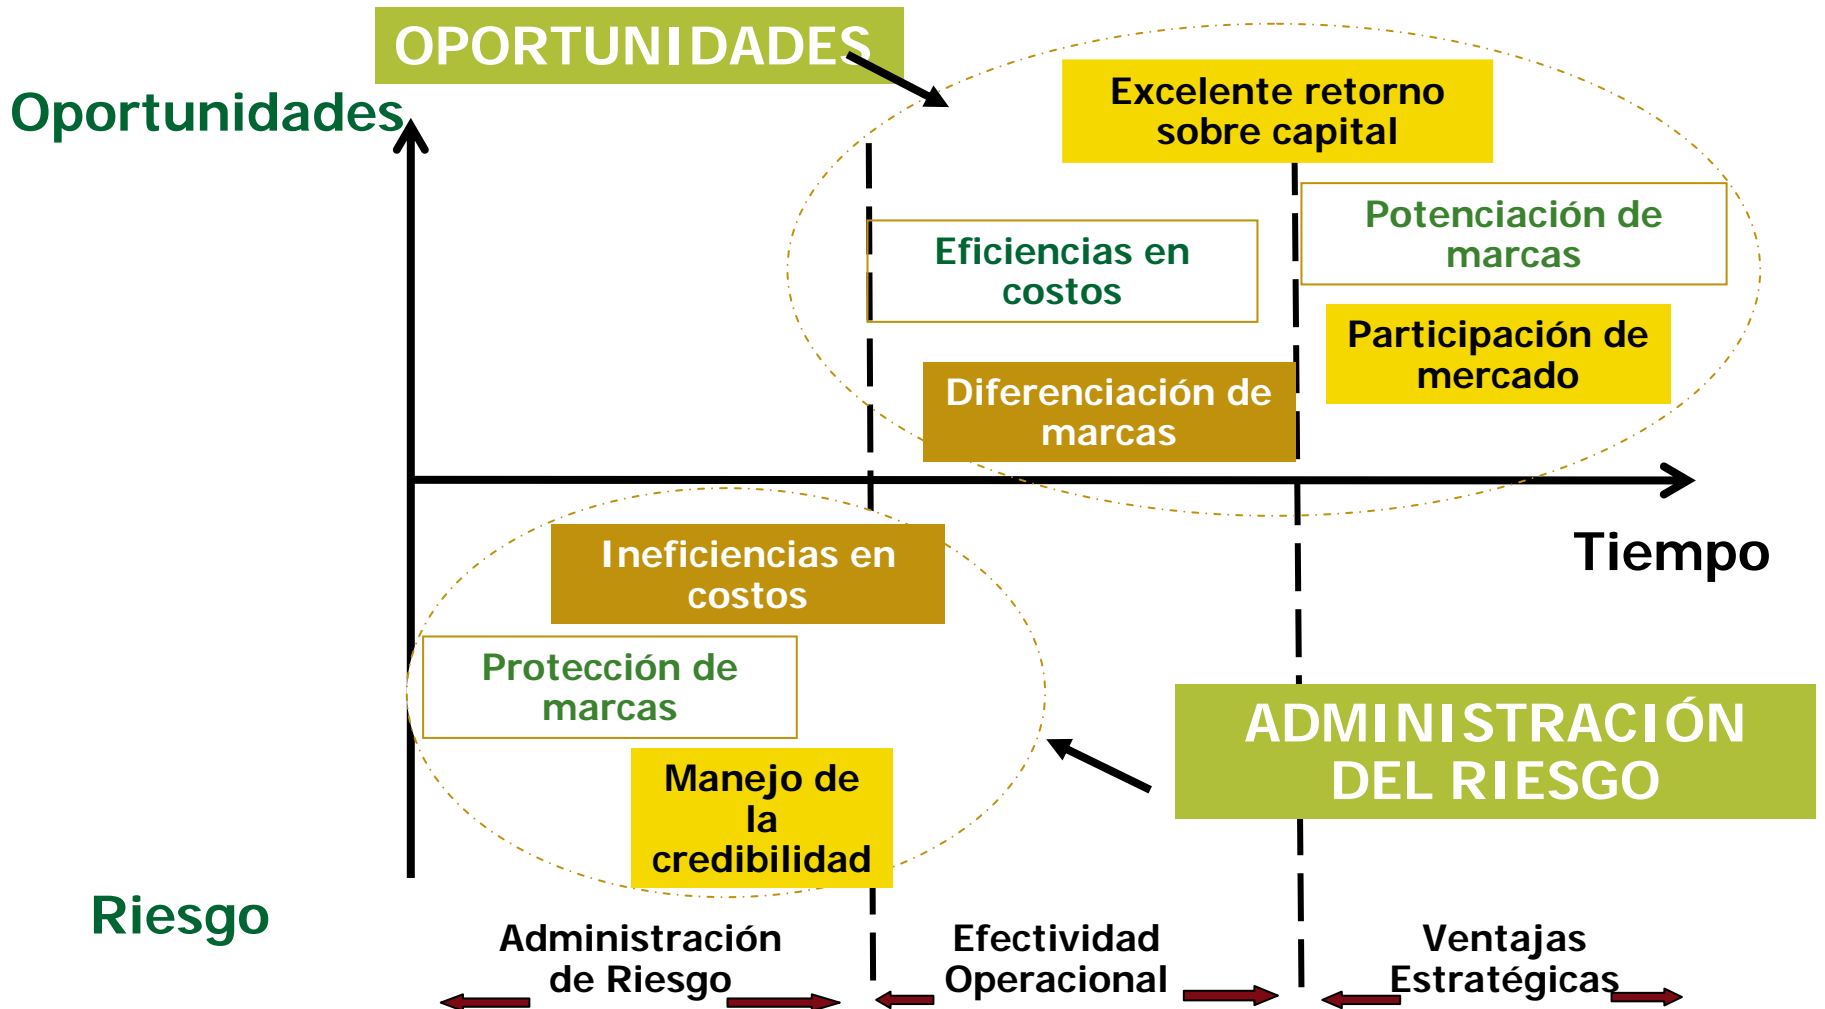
OPORTUNIDADES

Oportunidades

Excelente retorno sobre capital

Eficiencias en costos

Potenciación de marcas

Participación de mercado

Diferenciación de marcas

Tiempo

Ineficiencias en costos

Protección de marcas

Manejo de la credibilidad

ADMINISTRACIÓN DEL RIESGO

Riesgo

Administración de Riesgo

Efectividad Operacional

Ventajas Estratégicas